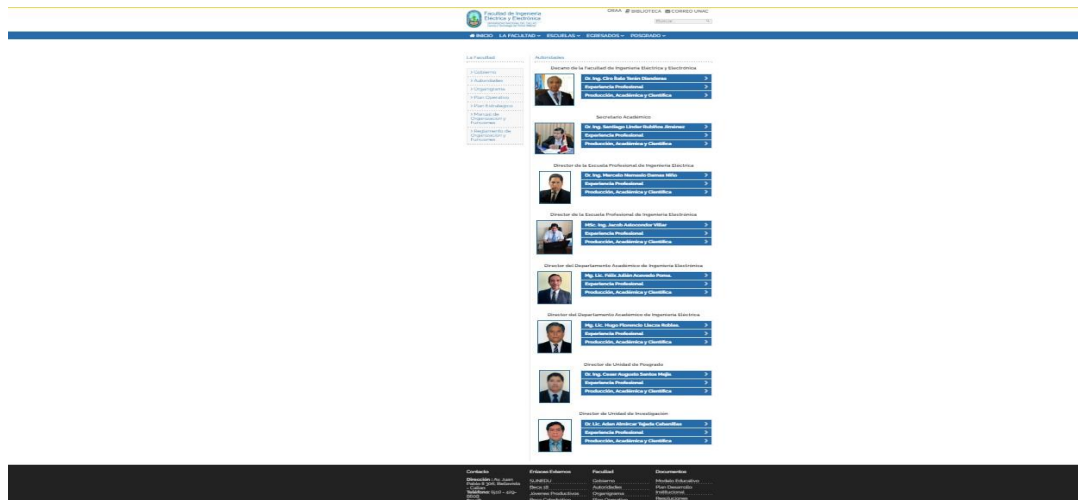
Facultad de Ingeniería Eléctrica y Electrónica

ORAA BIBLIOTECA CORREO UNAC

Buscar

INICIO LA FACULTAD ESCUELAS EGRESADOS POSGRADO

La Facultad

Gobierno
Autoridades
Organigrama
Plan Operativo
Plan Estratégico
Manual de Organización y Funciones
Reglamento de Organización y Funciones

Autoridades

Decano de la Facultad de Ingeniería Eléctrica y Electrónica
Dr. Ing. Ciro Ítalo Terán Dianderas
Experiencia Profesional
Producción, Académica y Científica

Secretario Académico
Dr. Ing. Santiago Linder Rubiños Jiménez
Experiencia Profesional
Producción, Académica y Científica

Director de la Escuela Profesional de Ingeniería Eléctrica
Dr. Ing. Marcelo Nemesio Damas Niño
Experiencia Profesional
Producción, Académica y Científica

Director de la Escuela Profesional de Ingeniería Electrónica
MSc. Ing. Jacob Astocondor Villar
Experiencia Profesional
Producción, Académica y Científica

Director del Departamento Académico de Ingeniería Electrónica
Mg. Lic. Félix Adián Acevedo Poma.
Experiencia Profesional
Producción, Académica y Científica

Director del Departamento Académico de Ingeniería Eléctrica
Mg. Lic. Hugo Florencio Llacza Robles.
Experiencia Profesional
Producción, Académica y Científica

Director de Unidad de Posgrado
Dr. Ing. Cesar Augusto Santos Mejía
Experiencia Profesional
Producción, Académica y Científica

Director de Unidad de Investigación
Dr. Lic. Adan Almircar Tejada Cabanillas
Experiencia Profesional
Producción, Académica y Científica

Contacto
Dirección: Av. Juan Pablo II 306, Bellavista - Callao
Teléfono: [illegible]

Enlaces Externos
SUNEDU
Beca 18
Jóvenes Productivos
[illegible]

Facultad
Gobierno
Autoridades
Organigrama
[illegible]

Documentos
Modelo Educativo
Plan Desarrollo Institucional
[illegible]